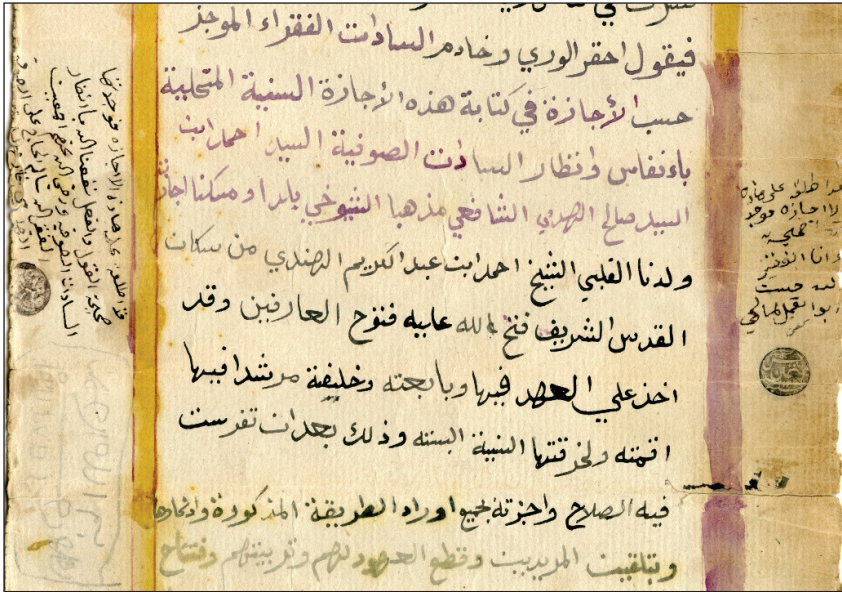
فيقول احقر الوري وخادم السادات الفقراء الموجز
حسب الاجازة في كتابة هذه الاجازة السنية المتحلية
بانفاس وانظار السادات الصوفية السيد احمد ابن
السيد صالح الشافعي مذهبا التنوخي بلدا و مسكنا اجاز
ولدنا القلبي الشيخ احمد ابن عبد الكريم الهندي من سكان
القدس الشريف فتح الله عليه فتوح العارفين وقد
اخذ علي العهد فيها وبايعته وخليفة مرشدا فيها
ائتمنه الخرقة السنية الحسنة وذلك بعدان تفرست
فيه الصلاح واجزته بجميع اوراد الطريقة المذكورة واذكارها
وبتلقين المريدين وقطع العهود لهم وتربيتهم وفتح

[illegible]

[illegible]